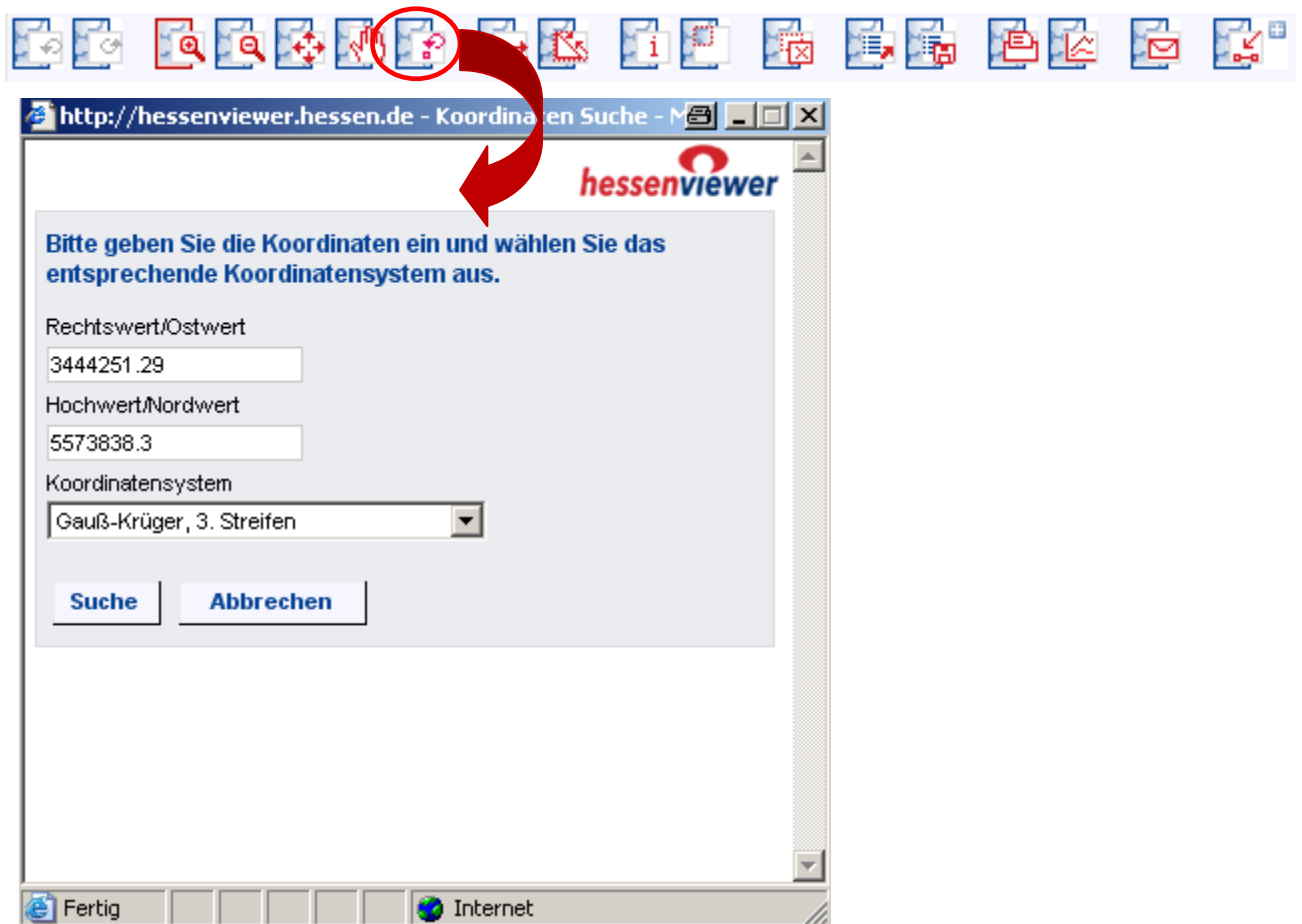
http://hessenviewer.hessen.de - Koordina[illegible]en Suche - M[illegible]

hessenviewer

Bitte geben Sie die Koordinaten ein und wählen Sie das entsprechende Koordinatensystem aus.

Rechtswert/Ostwert

3444251.29

Hochwert/Nordwert

5573838.3

Koordinatensystem

Gauß-Krüger, 3. Streifen

Suche

Abbrechen

Fertig

Internet